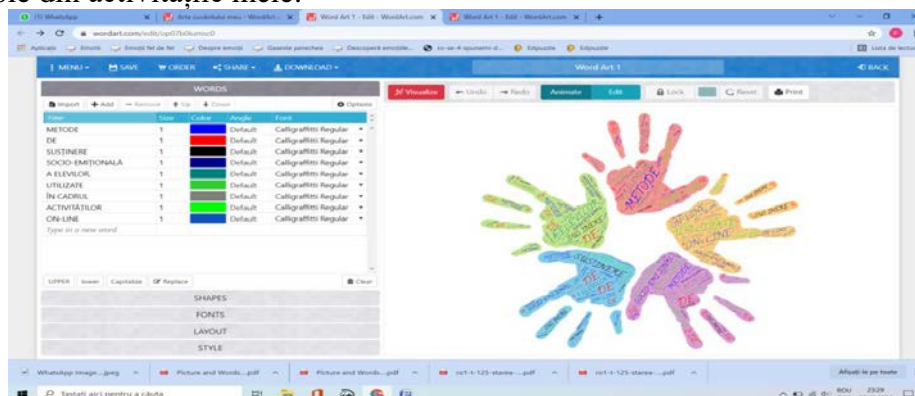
ele din activitățile mele.

(3) WhatsApp | Arta cuvântului meu - WordArt | Word Art 1 - Edit - WordArt.com | Word Art 1 - Edit - WordArt.com | +

wordart.com/edit/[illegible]

Aplicatii | Emoticons | Emoji-uri de fel | Despre emoji | Gaseste panechee | Descopera emoticon | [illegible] | Edpuzzle | Edpuzzle | Lista de lectura

MENU | SAVE | ORDER | SHARE | DOWNLOAD | Word Art 1 | BACK

WORDS

Import | + Add | Remove | Up | Down | Options

| Text | Size | Color | Angle | Font |
|---|---|---|---|---|
| METODE | 1 | | Default | Calligraffitti Regular |
| DE | 1 | | Default | Calligraffitti Regular |
| SUSTINERE | 1 | | Default | Calligraffitti Regular |
| SOCIO-EMIȚIONALĂ | 1 | | Default | Calligraffitti Regular |
| A ELEVILOR | 1 | | Default | Calligraffitti Regular |
| UTILIZATE | 1 | | Default | Calligraffitti Regular |
| ÎN CADRUL | 1 | | Default | Calligraffitti Regular |
| ACTIVITĂȚILOR | 1 | | Default | Calligraffitti Regular |
| ON-LINE | 1 | | Default | Calligraffitti Regular |

Type in a new word

UPPER | lower | Capitalize | Replace | Clear

SHAPES
FONTS
LAYOUT
STYLE

Visualize | Undo | Redo | Animate | Edit | Lock | Reset | Print

METODE DE SUSTINERE ON-LINE DE

WhatsApp Image....jpeg | Picture and Words....pdf | Picture and Words....pdf | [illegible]-125-starea-....pdf | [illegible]-125-starea-....pdf | Afișați le pe toate

Tastați aici pentru a căuta

ROU 23:29